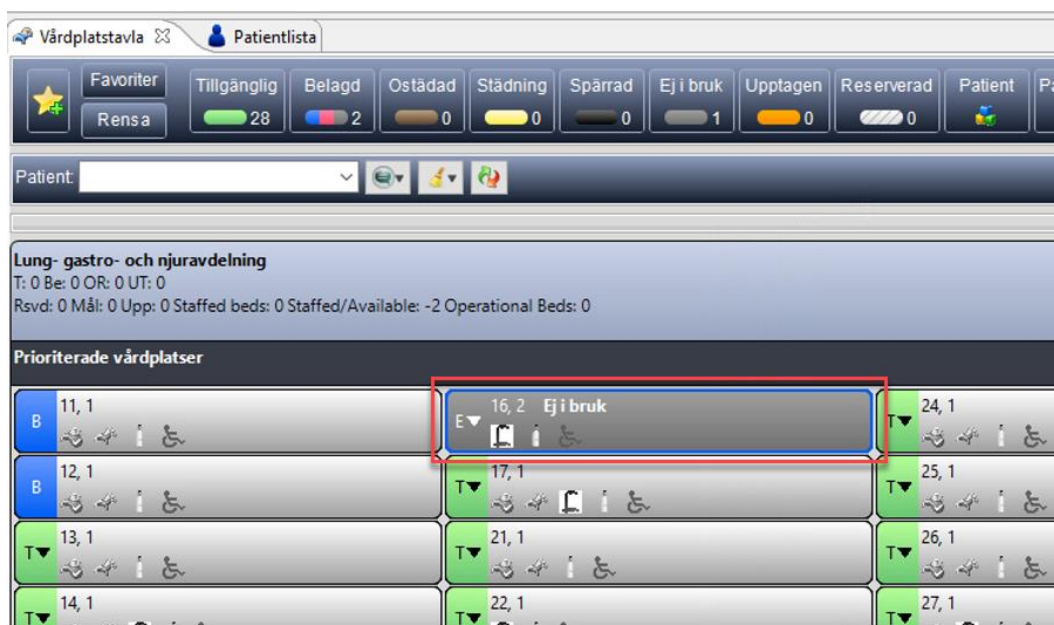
Vårdplatstavla ☒ Patientlista

Favoriter Rensa Tillgänglig 28 Belagd 2 Ostädad 0 Städning 0 Spärrad 0 Ej i bruk 1 Upptagen 0 Reserverad 0 Patient P

Patient:

Lung- gastro- och njuravdelning
T: 0 Be: 0 OR: 0 UT: 0
Rsvd: 0 Mål: 0 Upp: 0 Staffed beds: 0 Staffed/Available: -2 Operational Beds: 0

Prioriterade vårdplatser

B 11, 1
E 16, 2 Ej i bruk
T 24, 1
B 12, 1
T 17, 1
T 25, 1
T 13, 1
T 21, 1
T 26, 1
T 14, 1
T 22, 1
T 27, 1